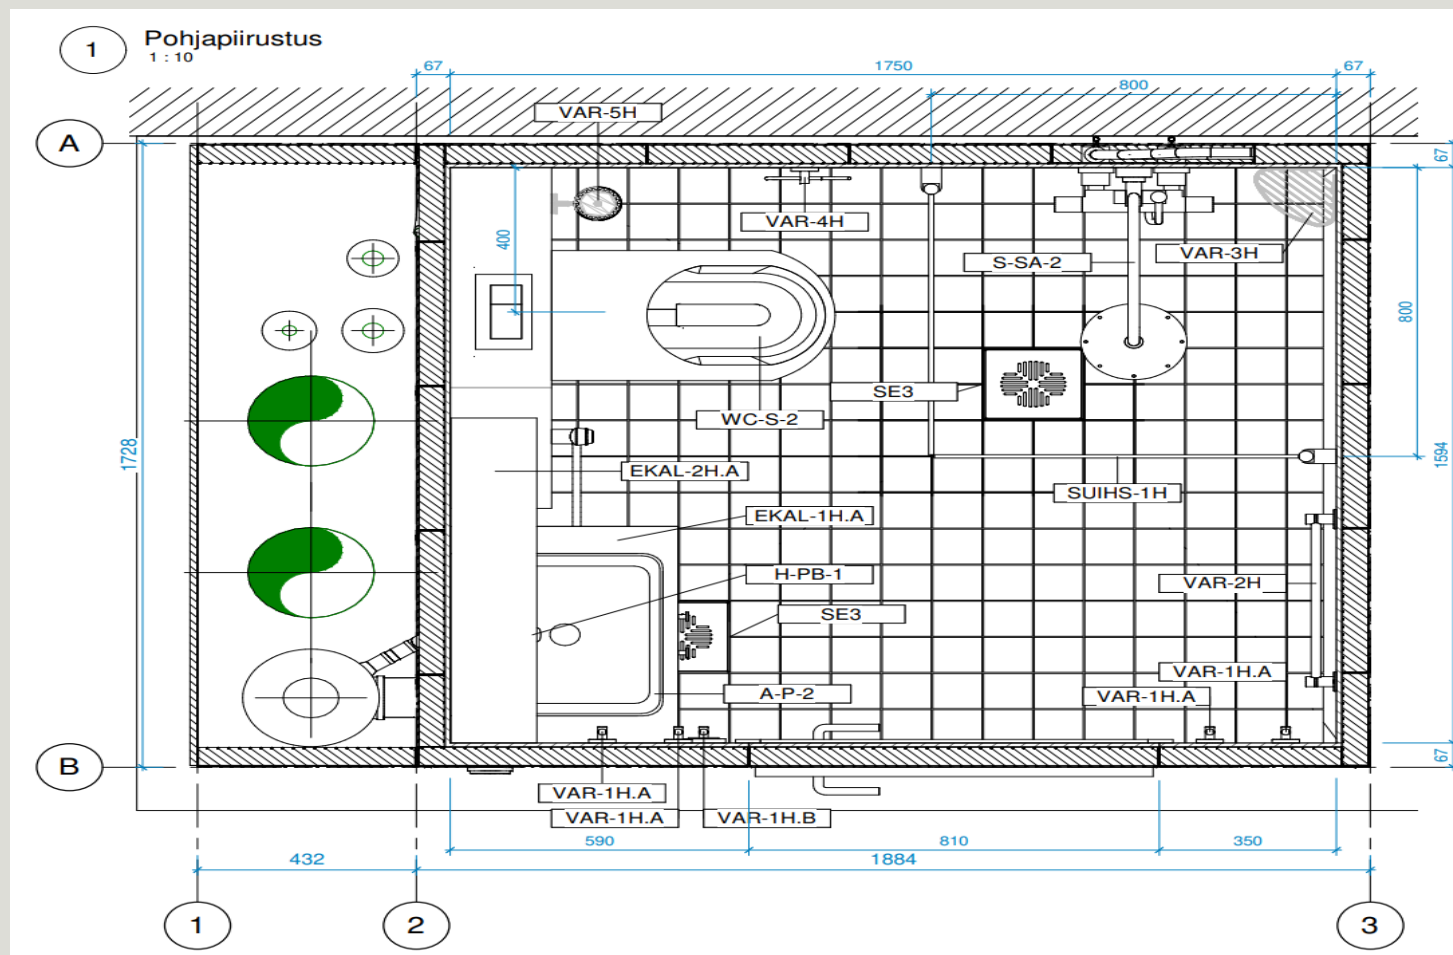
1
Pohjapiirustus
1 : 10

67
1750
67
800

A
B

VAR-5H
VAR-4H
VAR-3H
S-SA-2
400
800
WC-S-2
SE3
EKAL-2H.A
SUIHS-1H
EKAL-1H.A
H-PB-1
VAR-2H
SE3
VAR-1H.A
A-P-2
VAR-1H.A
VAR-1H.A
VAR-1H.A
VAR-1H.B

1728
67
1594
67

590
810
350
432
1884

1
2
3